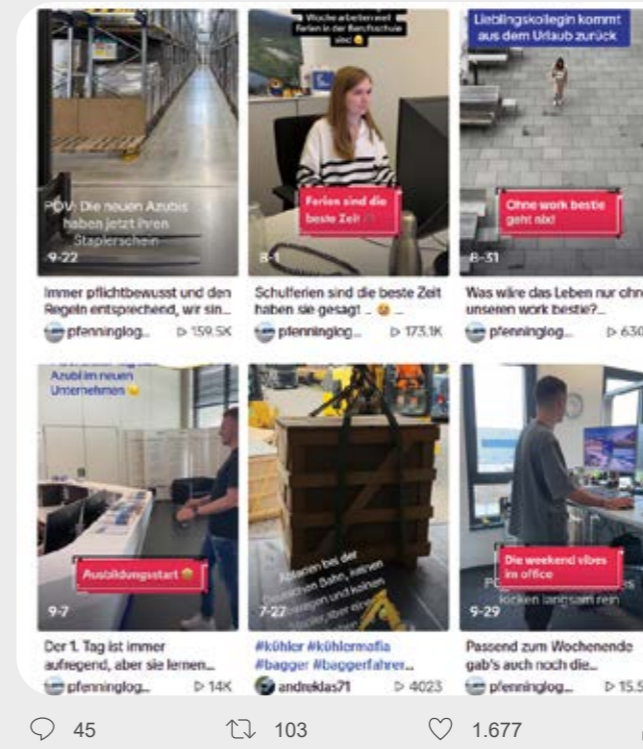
POV: Die neuen Azubis haben jetzt ihren Staplerschein
9-22
Immer pflichtbewusst und den Regeln entsprechend, wir sin...
pfenninglog... ▷ 159.5K

Woche arbeiten weil Ferien in der Berufsschule sind
Ferien sind die beste Zeit
8-1
Schulferien sind die beste Zeit haben sie gesagt ... 
pfenninglog... ▷ 173.1K

Lieblingskollegin kommt aus dem Urlaub zurück
Ohne work bestie geht nix!
8-31
Was wäre das Leben nur ohne unseren work bestie?...
pfenninglog... ▷ 630

Azubi im neuen Unternehmen
Ausbildungsstart
9-7
Der 1. Tag ist immer aufregend, aber sie lernen...
pfenninglog... ▷ 14K

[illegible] bei der Deutschen Bahn, keinen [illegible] und keinen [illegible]
7-22
#kühler #kühlermafia #bagger #baggerfahrer...
andreklas71 ▷ 4023

Die weekend vibes im office
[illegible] kicken langsam rein
9-29
Passend zum Wochenende gab's auch noch die...
pfenninglog... ▷ 15.5

45 103 1.677